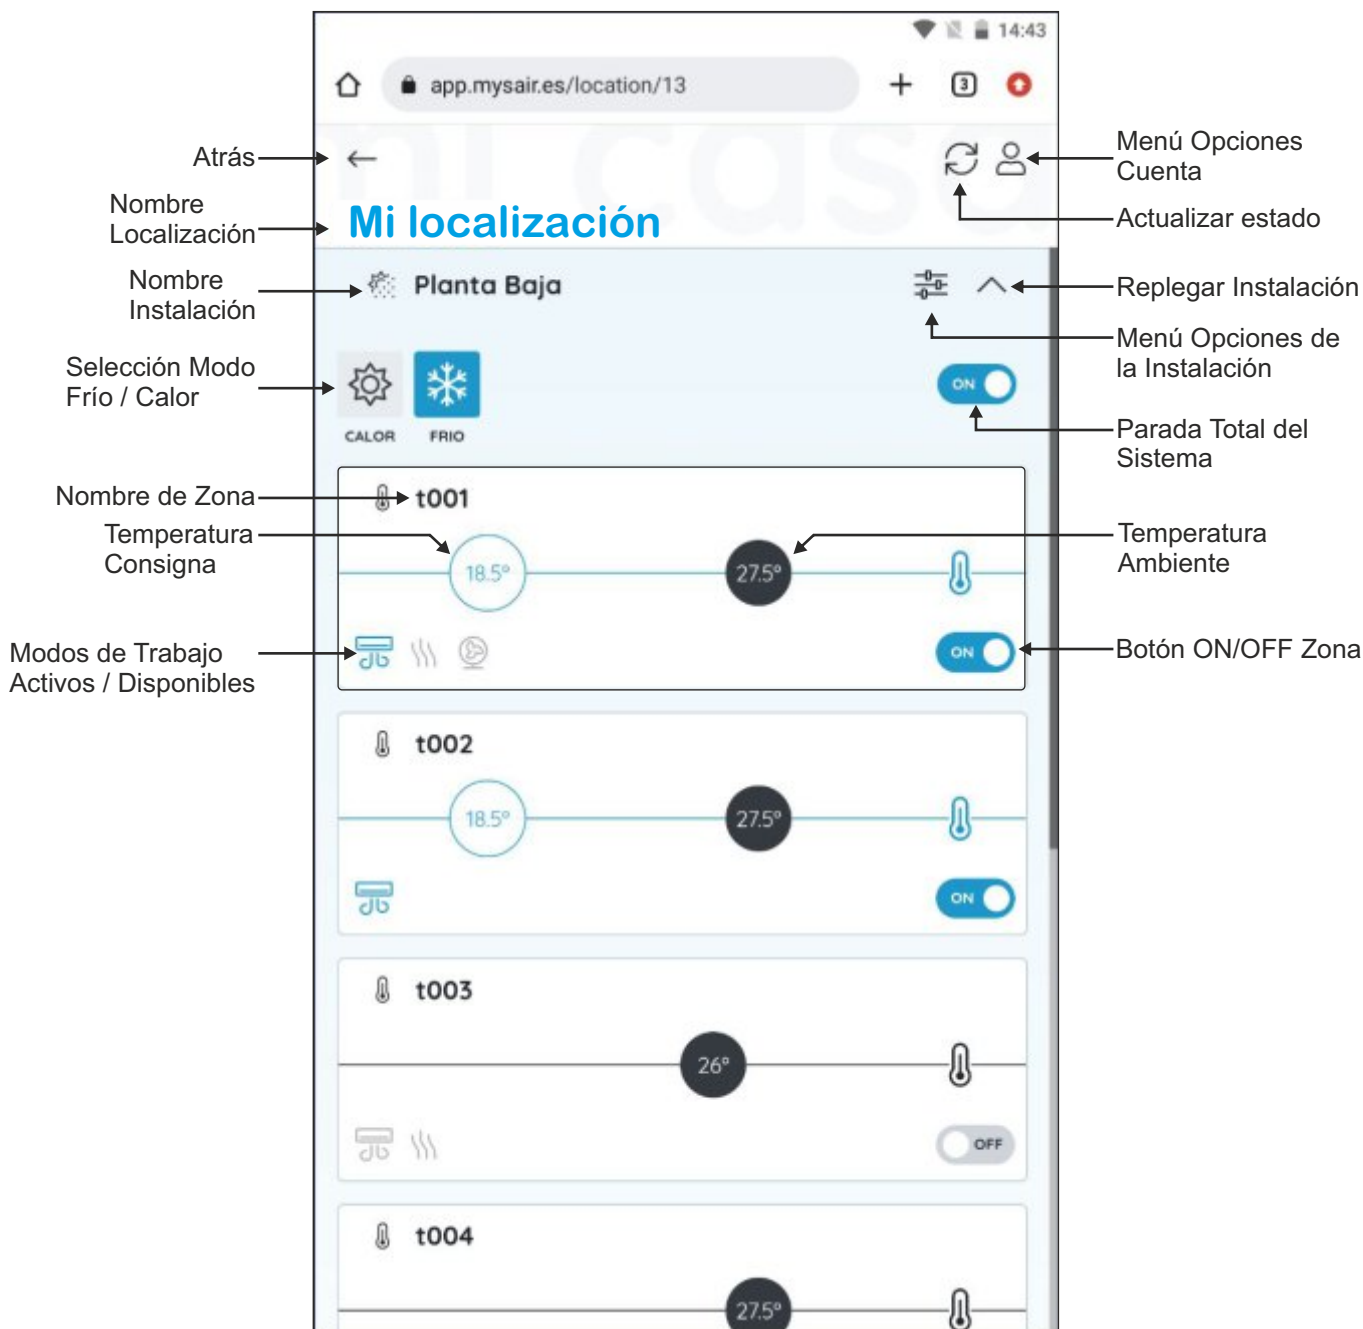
14:43

app.mysair.es/location/13

3

Atrás

Menú Opciones Cuenta

Nombre Localización

Mi localización

Actualizar estado

Nombre Instalación

Planta Baja

Replegar Instalación

Menú Opciones de la Instalación

Selección Modo Frío / Calor

CALOR

FRIO

ON

Parada Total del Sistema

Nombre de Zona

t001

Temperatura Consigna

18.5°

27.5°

Temperatura Ambiente

Modos de Trabajo Activos / Disponibles

ON

Botón ON/OFF Zona

t002

18.5°

27.5°

ON

t003

26°

OFF

t004

27.5°